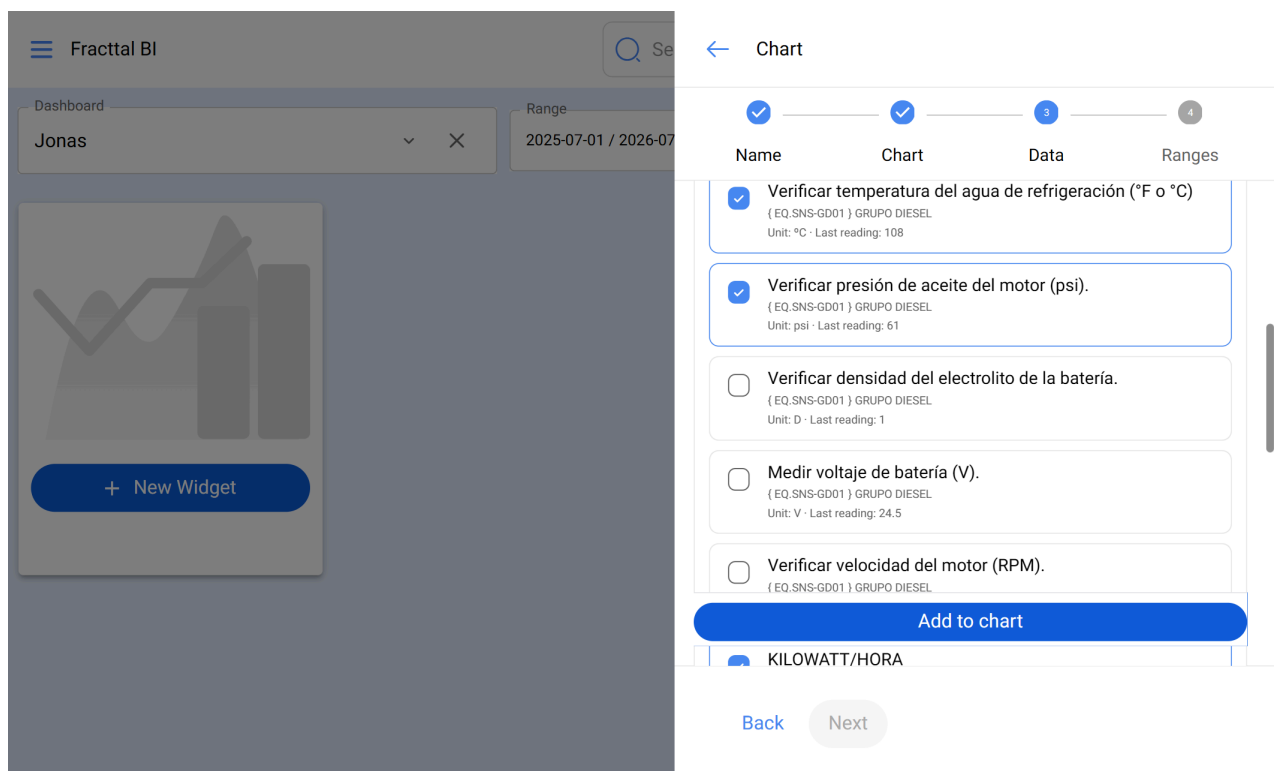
Fracttal BI

Se

Dashboard
Jonas

Range
2025-07-01 / 2026-07

+ New Widget

Chart

Name
Chart
3
Data
4
Ranges

Verificar temperatura del agua de refrigeración (°F o °C)
{ EQ.SNS-GD01 } GRUPO DIESEL
Unit: ºC · Last reading: 108

Verificar presión de aceite del motor (psi).
{ EQ.SNS-GD01 } GRUPO DIESEL
Unit: psi · Last reading: 61

Verificar densidad del electrolito de la batería.
{ EQ.SNS-GD01 } GRUPO DIESEL
Unit: D · Last reading: 1

Medir voltaje de batería (V).
{ EQ.SNS-GD01 } GRUPO DIESEL
Unit: V · Last reading: 24.5

Verificar velocidad del motor (RPM).
{ EQ.SNS-GD01 } GRUPO DIESEL

Add to chart

KILOWATT/HORA

Back
Next